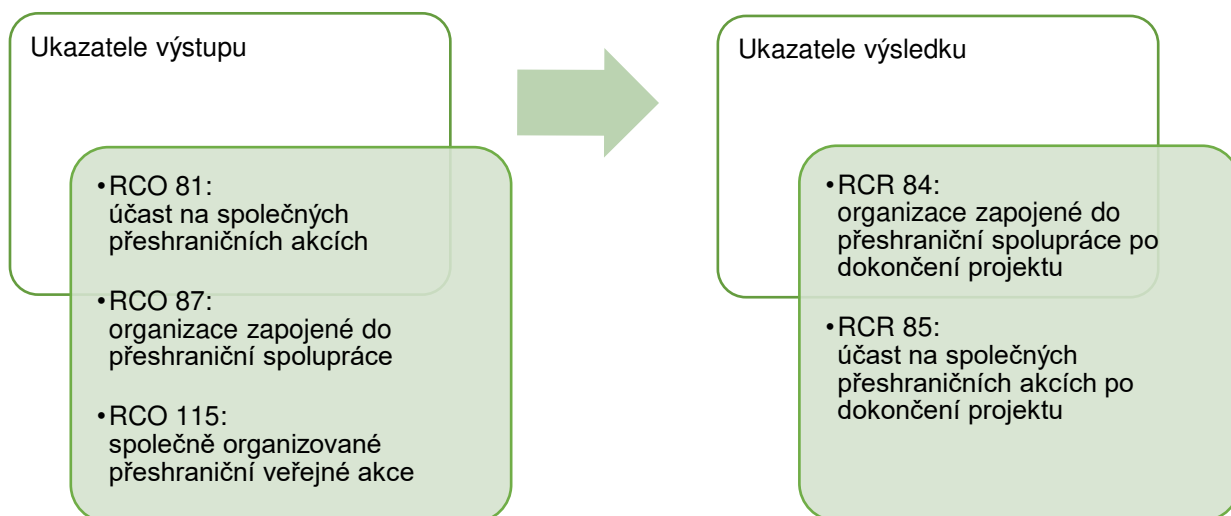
Ukazatele výstupu

• RCO 81:
účast na společných přeshraničních akcích

• RCO 87:
organizace zapojené do přeshraniční spolupráce

• RCO 115:
společně organizované přeshraniční veřejné akce

Ukazatele výsledku

• RCR 84:
organizace zapojené do přeshraniční spolupráce po dokončení projektu

• RCR 85:
účast na společných přeshraničních akcích po dokončení projektu